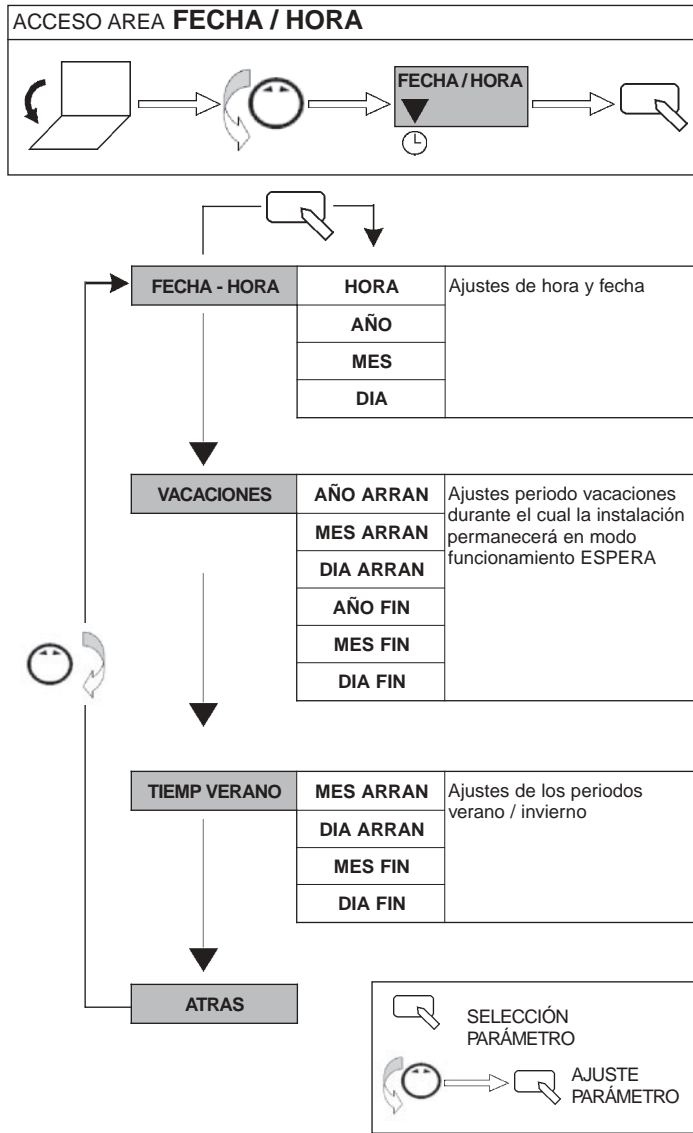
ACCESO AREA **FECHA / HORA**

FECHA / HORA

| FECHA - HORA | HORA | Ajustes de hora y fecha |
|---|---|---|
| | AÑO | |
| | MES | |
| | DIA | |

| VACACIONES | AÑO ARRAN | Ajustes periodo vacaciones durante el cual la instalación permanecerá en modo funcionamiento ESPERA |
|---|---|---|
| | MES ARRAN | |
| | DIA ARRAN | |
| | AÑO FIN | |
| | MES FIN | |
| | DIA FIN | |

| TIEMP VERANO | MES ARRAN | Ajustes de los periodos verano / invierno |
|---|---|---|
| | DIA ARRAN | |
| | MES FIN | |
| | DIA FIN | |

ATRAS

SELECCIÓN PARÁMETRO

AJUSTE PARÁMETRO